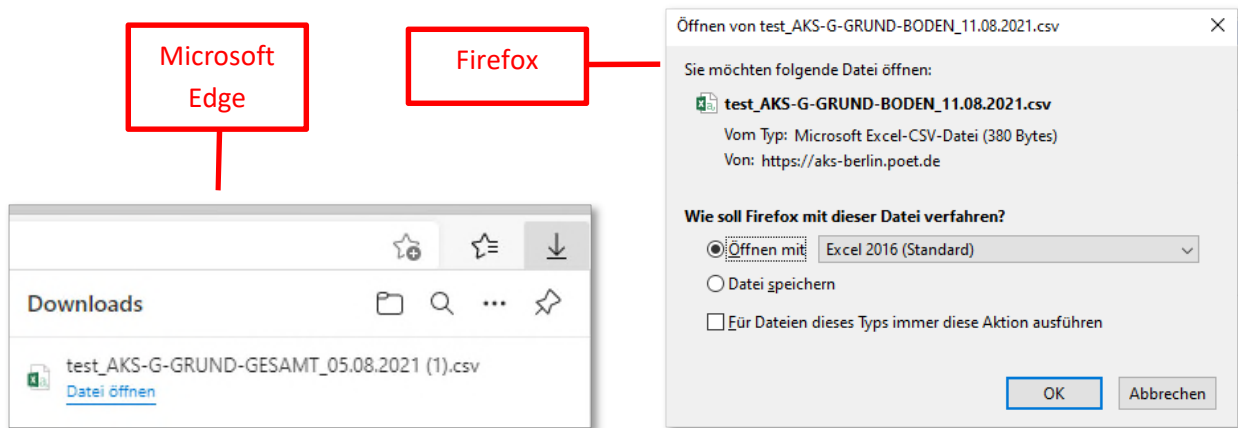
Microsoft Edge

Downloads

test_AKS-G-GRUND-GESAMT_05.08.2021 (1).csv
Datei öffnen

Firefox

Öffnen von test_AKS-G-GRUND-BODEN_11.08.2021.csv

Sie möchten folgende Datei öffnen:

test_AKS-G-GRUND-BODEN_11.08.2021.csv
Vom Typ: Microsoft Excel-CSV-Datei (380 Bytes)
Von: https://aks-berlin.poet.de

Wie soll Firefox mit dieser Datei verfahren?

Öffnen mit Excel 2016 (Standard)

Datei speichern

Für Dateien dieses Typs immer diese Aktion ausführen

OK Abbrechen